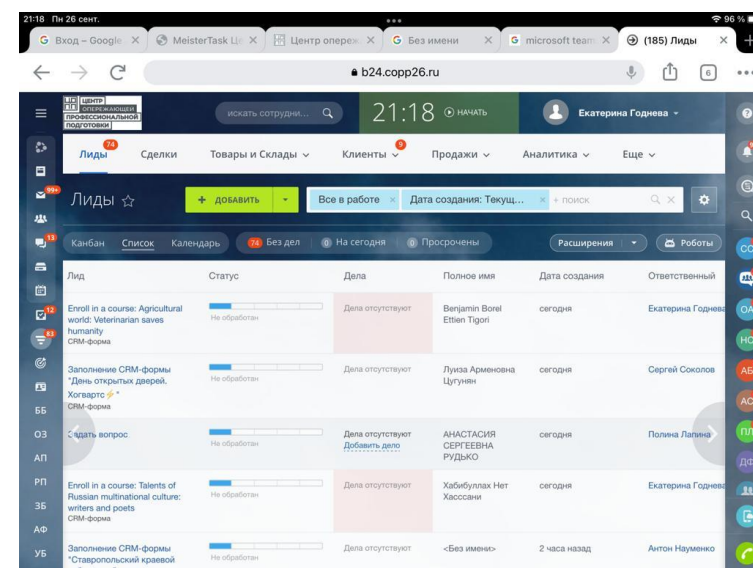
21:18 Пн 26 сент.
96 %

Вход – Google
MeisterTask
Центр опереж
Без имени
microsoft team
(185) Лиды

b24.copp26.ru
6

ЦЕНТР ОПЕРЕЖАЮЩЕЙ ПРОФЕССИОНАЛЬНОЙ ПОДГОТОВКИ

искать сотрудни...
21:18 НАЧАТЬ
Екатерина Годнева

Лиды 74
Сделки
Товары и Склады
Клиенты 9
Продажи
Аналитика
Еще

Лиды
+ ДОБАВИТЬ
Все в работе
Дата создания: Текущ...
+ поиск

Канбан
Список
Календарь
74 Без дел
0 На сегодня
0 Просрочены
Расширения
Роботы

| Лид | Статус | Дела | Полное имя | Дата создания | Ответственный |
|---|---|---|---|---|---|
| Enroll in a course: Agricultural world: Veterinarian saves humanity CRM-форма | Не обработан | Дела отсутствуют | Benjamin Borel Ettien Tigori | сегодня | Екатерина Годнева |
| Заполнение CRM-формы "День открытых дверей. Хогвартс" CRM-форма | Не обработан | Дела отсутствуют | Луиза Арменовна Цугунян | сегодня | Сергей Соколов |
| Задать вопрос | Не обработан | Дела отсутствуют Добавить дело | АНАСТАСИЯ СЕРГЕЕВНА РУДЬКО | сегодня | Полина Лапина |
| Enroll in a course: Talents of Russian multinational culture: writers and poets CRM-форма | Не обработан | Дела отсутствуют | Хабибуллах Нет Хасссани | сегодня | Екатерина Годнева |
| Заполнение CRM-формы "Ставропольский краевой | Не обработан | Дела отсутствуют | <Без имени> | 2 часа назад | Антон Науменко |

99+
13
12
83
ББ
ОЗ
АП
РП
ЗБ
АФ
УБ
СО
ОА
НО
АБ
АС
ПЛ
ДФ